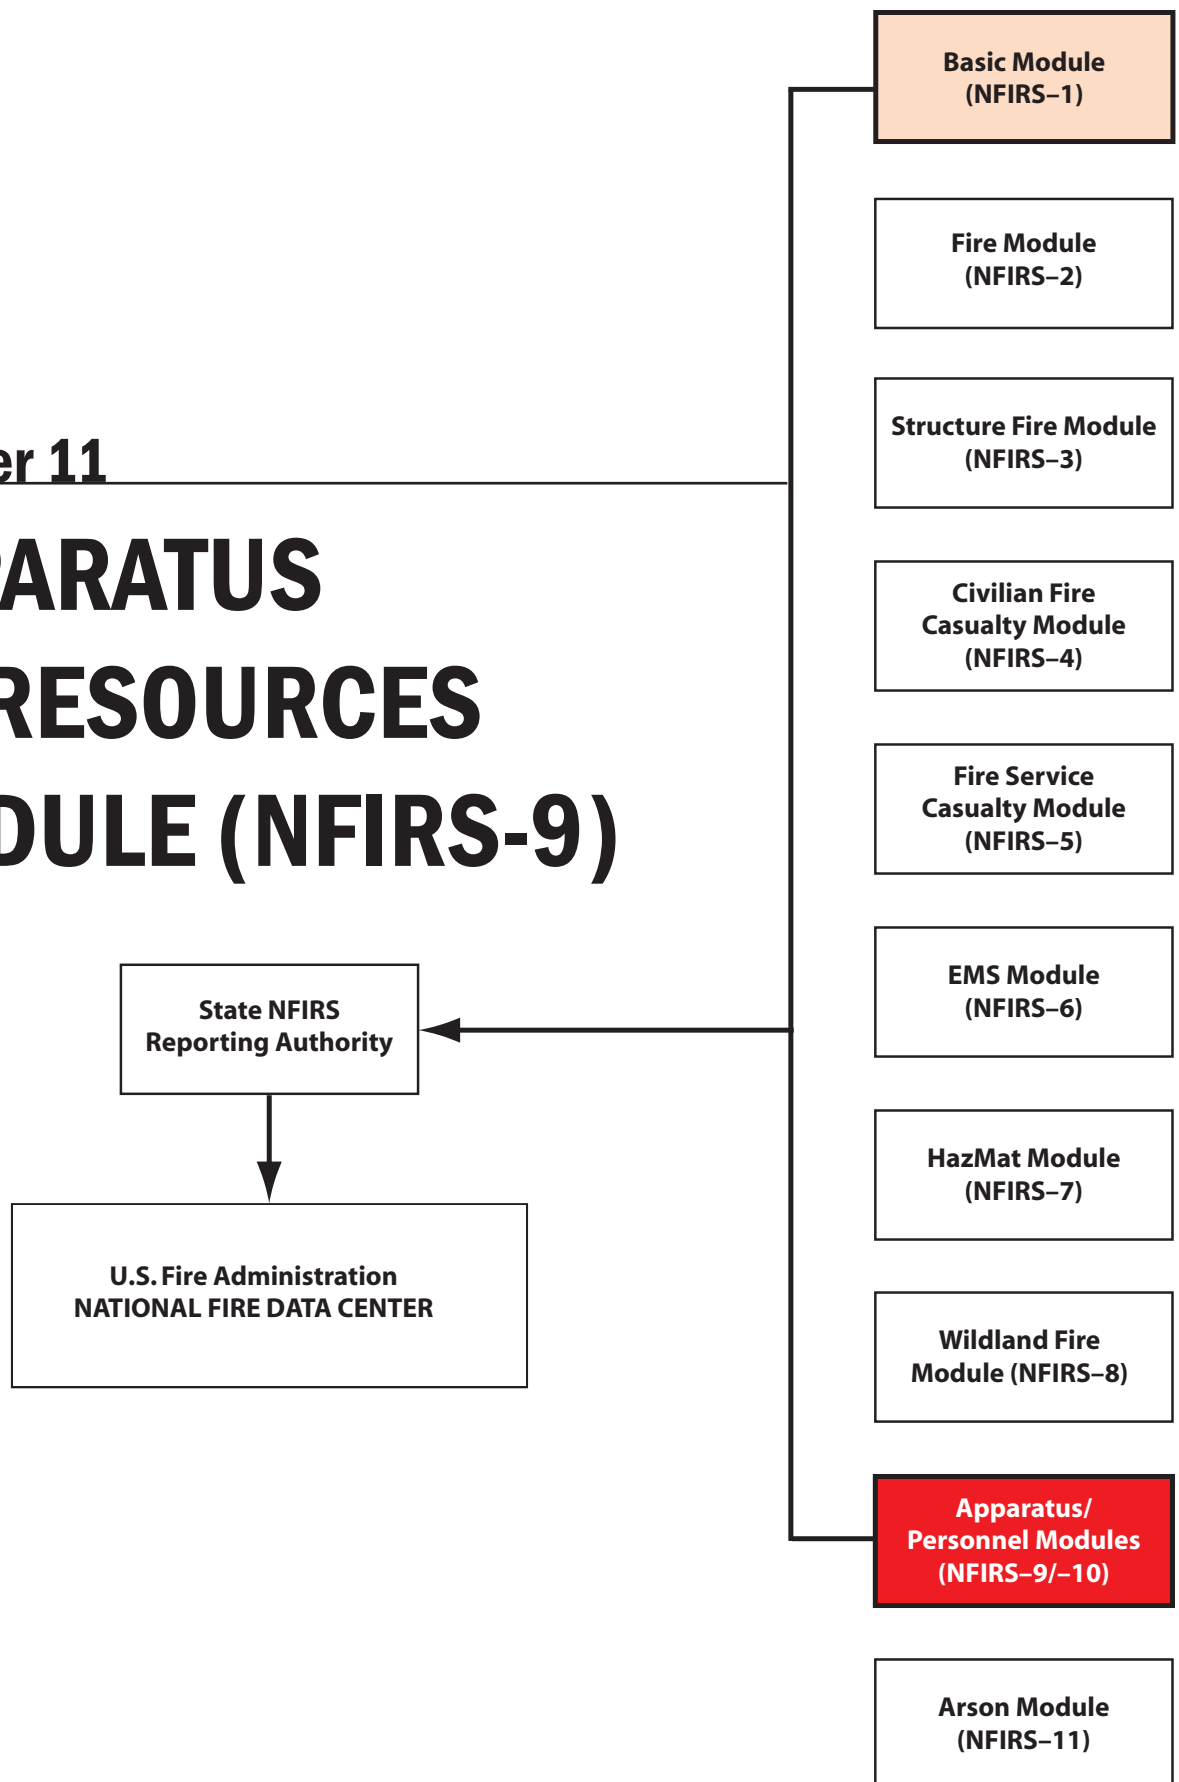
er 11

ARATUS RESOURCES DULE (NFIRS-9)

State NFIRS Reporting Authority

U.S. Fire Administration NATIONAL FIRE DATA CENTER

Basic Module (NFIRS–1)

Fire Module (NFIRS–2)

Structure Fire Module (NFIRS–3)

Civilian Fire Casualty Module (NFIRS–4)

Fire Service Casualty Module (NFIRS–5)

EMS Module (NFIRS–6)

HazMat Module (NFIRS–7)

Wildland Fire Module (NFIRS–8)

Apparatus/ Personnel Modules (NFIRS–9/–10)

Arson Module (NFIRS–11)